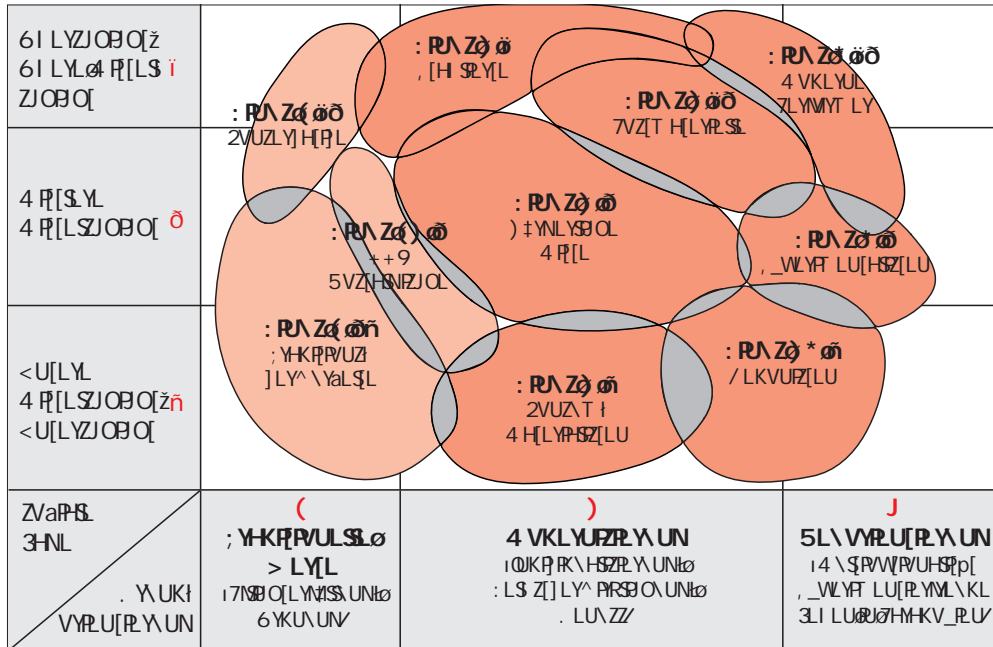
6I LYZJOPJO[ž 6I LYL ø4 P[LS ï ZJOPJO[

4 P[SLYL 4 P[LSZJOPJO[ ð

<U[LYL 4 P[LSZJOPJO[ž ñ <U[LYZJOPJO[

: RN ZQ öõ 2VUZLY] H[P]L

: RN ZQ ö ,[HISPLY[L

: RN ZQ öõ 7VZ[T H[LYPHSPL

: RN Z* öõ 4 VKLYUL 7LYMVYT LY

: RN ZQ( ) öð + +9 5VZ[HSNPZJOL

: RN ZQ öð ) ‡YNLYSPJOL 4 P[L

: RN Z* öð ,\_WLYPT LU[HSPZ[LU

: RN ZQ( öñ ;YHKP[PVUZ ]LY^\YaLS[L

: RN ZQ öñ 2VUZ\T ł 4 H[LYPHSPZ[LU

: RN Z) * öñ / LKVUPZ[LU

ZVaPHSL 3HNL

. Y\UKł VYPLU[PLY\UN

(
;YHKP[PVULSSLø > LY[L
ı7NSPJO[LYMSS\UNł ø 6YKU\UN

)
4 VKLYUPZPLY\UN
ıOUKP]PK\HSPZPLY\UNł ø : LS IZ[] LY^ PYRSPJO\UNł ø . LU\ZZ

J
5L\VYPLU[PLY\UN
ı4 \S[PVW[PVUHSP[p[ ,\_WLYPT LU[PLYMYL\KL 3LI LUøRPU7HYHKV_PLU